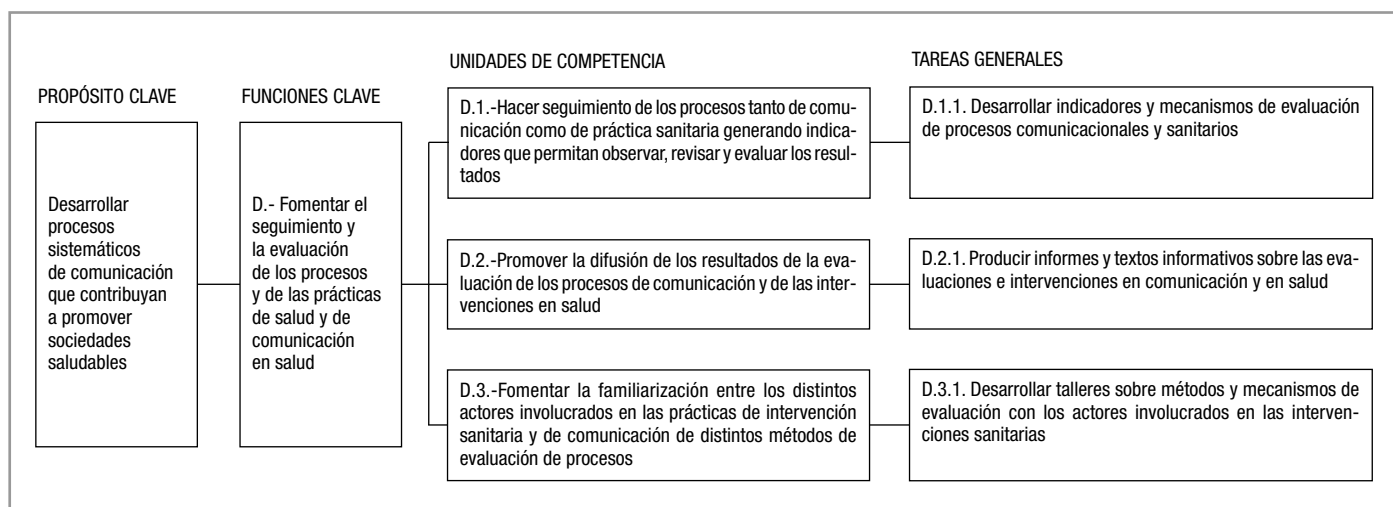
UNIDADES DE COMPETENCIA

TAREAS GENERALES

PROPÓSITO CLAVE

FUNCIONES CLAVE

Desarrollar procesos sistemáticos de comunicación que contribuyan a promover sociedades saludables

D.- Fomentar el seguimiento y la evaluación de los procesos y de las prácticas de salud y de comunicación en salud

D.1.-Hacer seguimiento de los procesos tanto de comunicación como de práctica sanitaria generando indicadores que permitan observar, revisar y evaluar los resultados

D.1.1. Desarrollar indicadores y mecanismos de evaluación de procesos comunicacionales y sanitarios

D.2.-Promover la difusión de los resultados de la evaluación de los procesos de comunicación y de las intervenciones en salud

D.2.1. Producir informes y textos informativos sobre las evaluaciones e intervenciones en comunicación y en salud

D.3.-Fomentar la familiarización entre los distintos actores involucrados en las prácticas de intervención sanitaria y de comunicación de distintos métodos de evaluación de procesos

D.3.1. Desarrollar talleres sobre métodos y mecanismos de evaluación con los actores involucrados en las intervenciones sanitarias